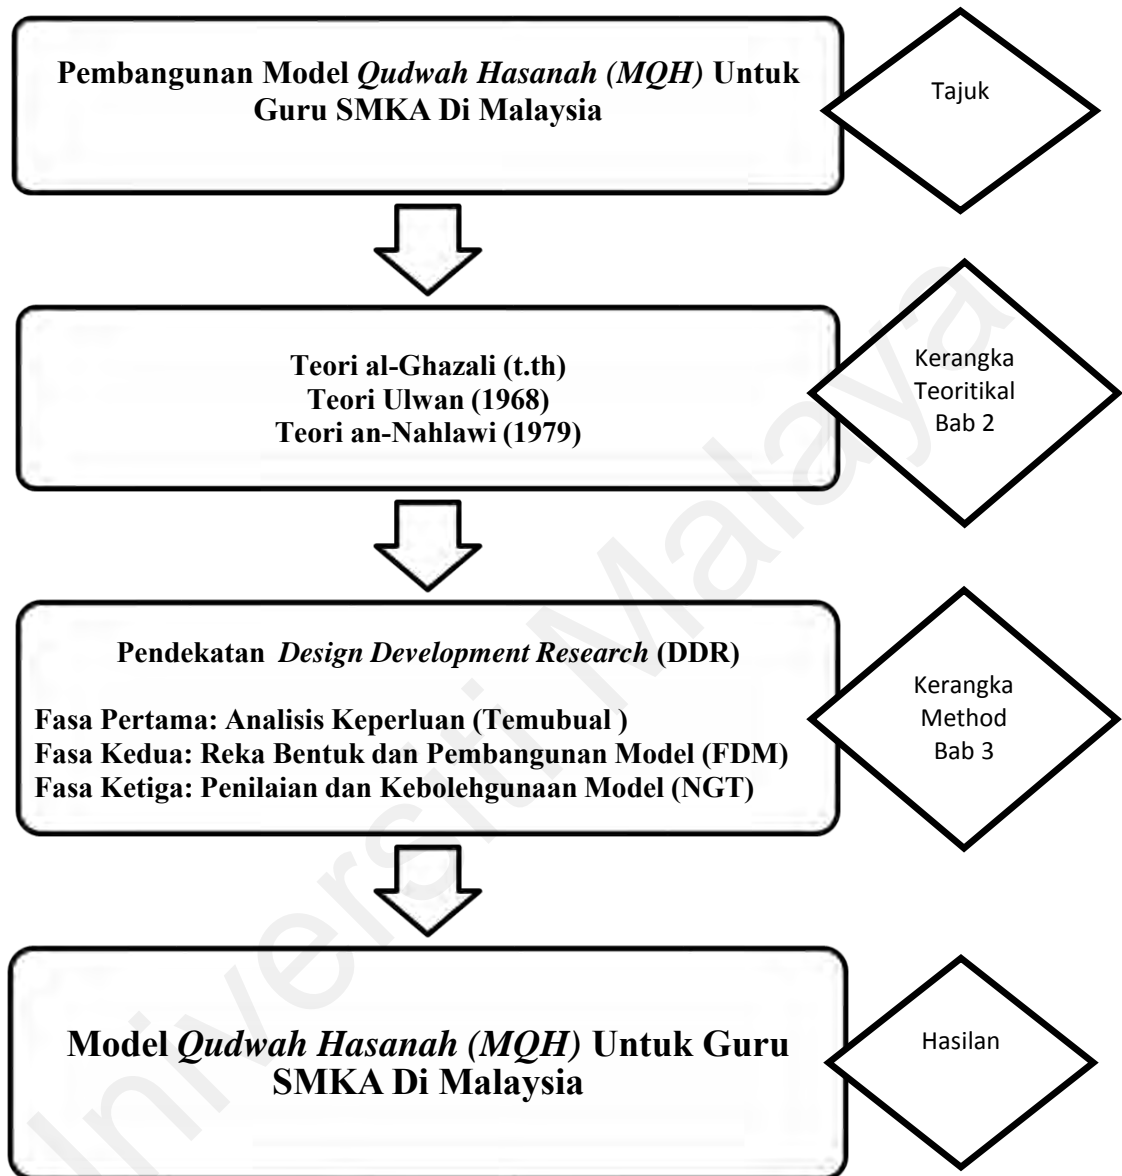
Pembangunan Model *Qudwah Hasanah (MQH)* Untuk Guru SMKA Di Malaysia

Tajuk

Teori al-Ghazali (t.th)
Teori Ulwan (1968)
Teori an-Nahlawi (1979)

Kerangka Teoritikal Bab 2

Pendekatan *Design Development Research* (DDR)

Fasa Pertama: Analisis Keperluan (Temubual )
Fasa Kedua: Reka Bentuk dan Pembangunan Model (FDM)
Fasa Ketiga: Penilaian dan Kebolehgunaan Model (NGT)

Kerangka Method Bab 3

Model *Qudwah Hasanah (MQH)* Untuk Guru SMKA Di Malaysia

Hasilan

Universiti Malaya